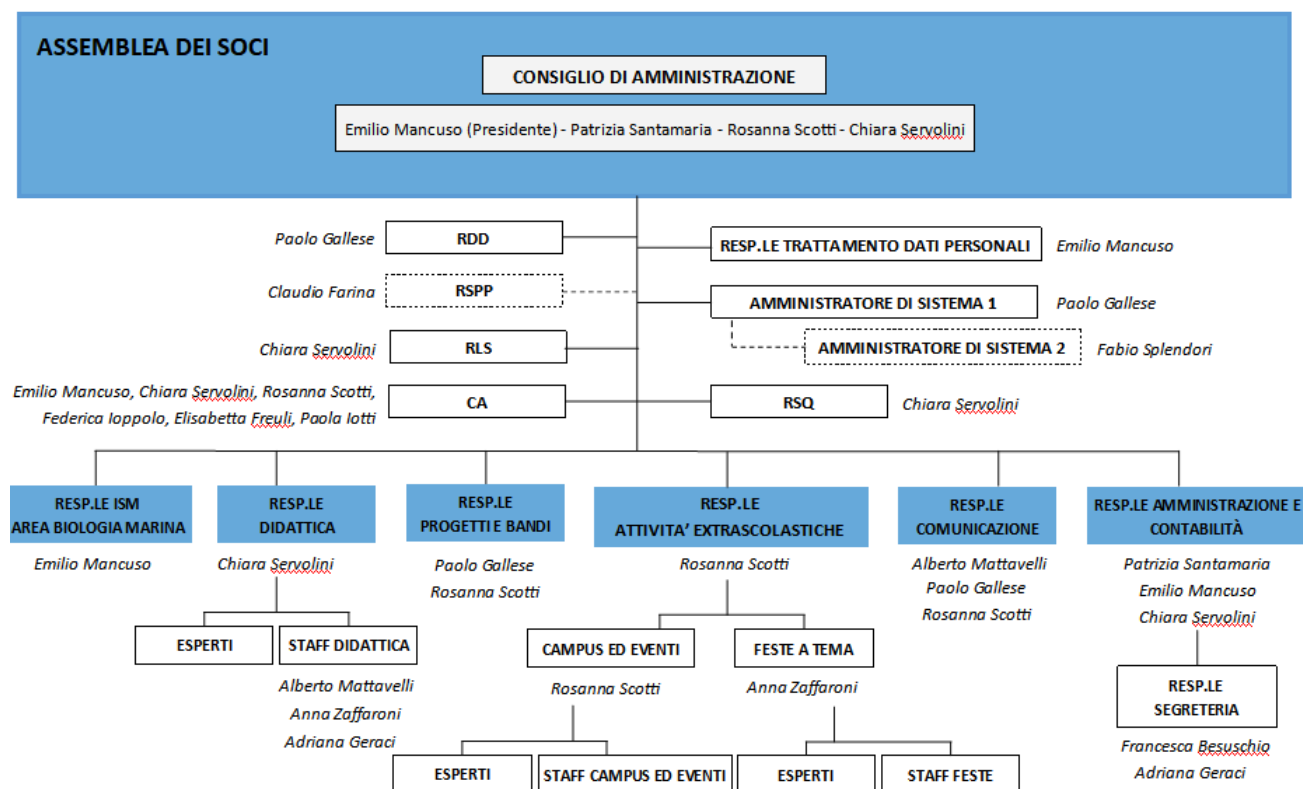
ASSEMBLEA DEI SOCI

CONSIGLIO DI AMMINISTRAZIONE

Emilio Mancuso (Presidente) - Patrizia Santamaria - Rosanna Scotti - Chiara Servolini

Paolo Gallese RDD

RESP.LE TRATTAMENTO DATI PERSONALI Emilio Mancuso

Claudio Farina RSPP

AMMINISTRATORE DI SISTEMA 1 Paolo Gallese

AMMINISTRATORE DI SISTEMA 2 Fabio Splendori

Chiara Servolini RLS

Emilio Mancuso, Chiara Servolini, Rosanna Scotti, Federica Ioppolo, Elisabetta Freuli, Paola Iotti CA

RSQ Chiara Servolini

RESP.LE ISM AREA BIOLOGIA MARINA
Emilio Mancuso

RESP.LE DIDATTICA
Chiara Servolini

ESPERTI

STAFF DIDATTICA
Alberto Mattavelli
Anna Zaffaroni
Adriana Geraci

RESP.LE PROGETTI E BANDI
Paolo Gallese
Rosanna Scotti

RESP.LE ATTIVITA' EXTRASCOLASTICHE
Rosanna Scotti

CAMPUS ED EVENTI
Rosanna Scotti

ESPERTI

STAFF CAMPUS ED EVENTI

FESTE A TEMA
Anna Zaffaroni

ESPERTI

STAFF FESTE

RESP.LE COMUNICAZIONE
Alberto Mattavelli
Paolo Gallese
Rosanna Scotti

RESP.LE AMMINISTRAZIONE E CONTABILITÀ
Patrizia Santamaria
Emilio Mancuso
Chiara Servolini

RESP.LE SEGRETERIA
Francesca Besuschio
Adriana Geraci